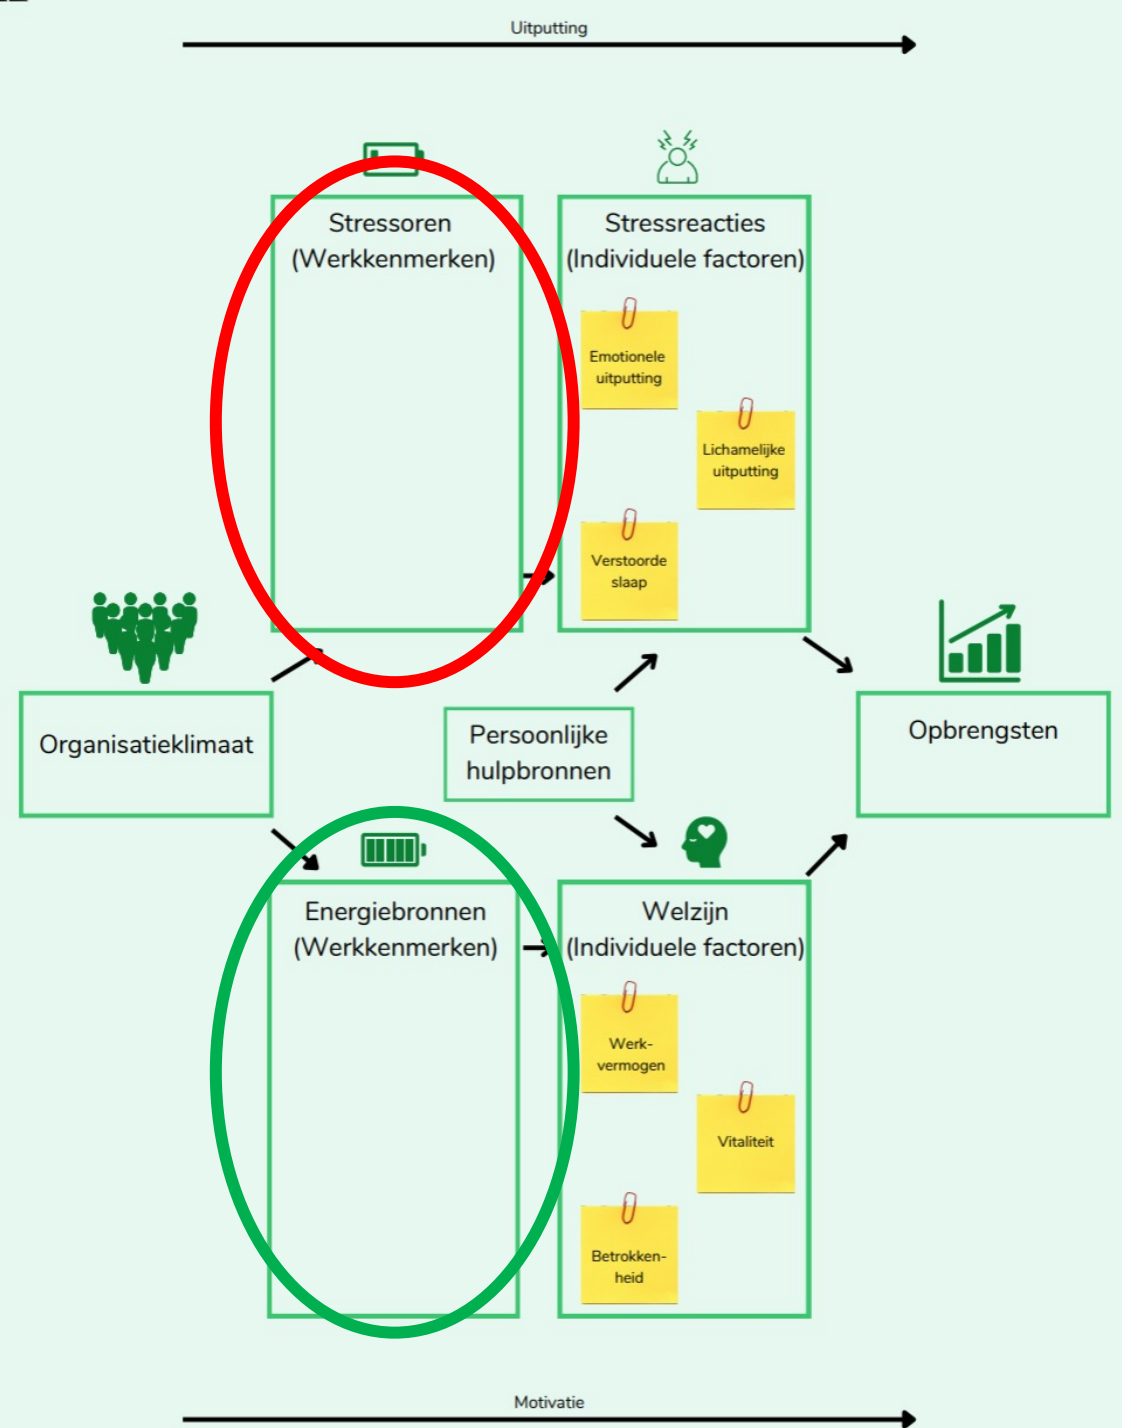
Uitputting

Stressoren
(Werkkenmerken)

Stressreacties
(Individuele factoren)

Emotionele uitputting

Lichamelijke uitputting

Verstoorde slaap

Organisatieklimaat

Persoonlijke hulpbronnen

Opbrengsten

Energiebronnen
(Werkkenmerken)

Welzijn
(Individuele factoren)

Werkvermogen

Vitaliteit

Betrokkenheid

Motivatie